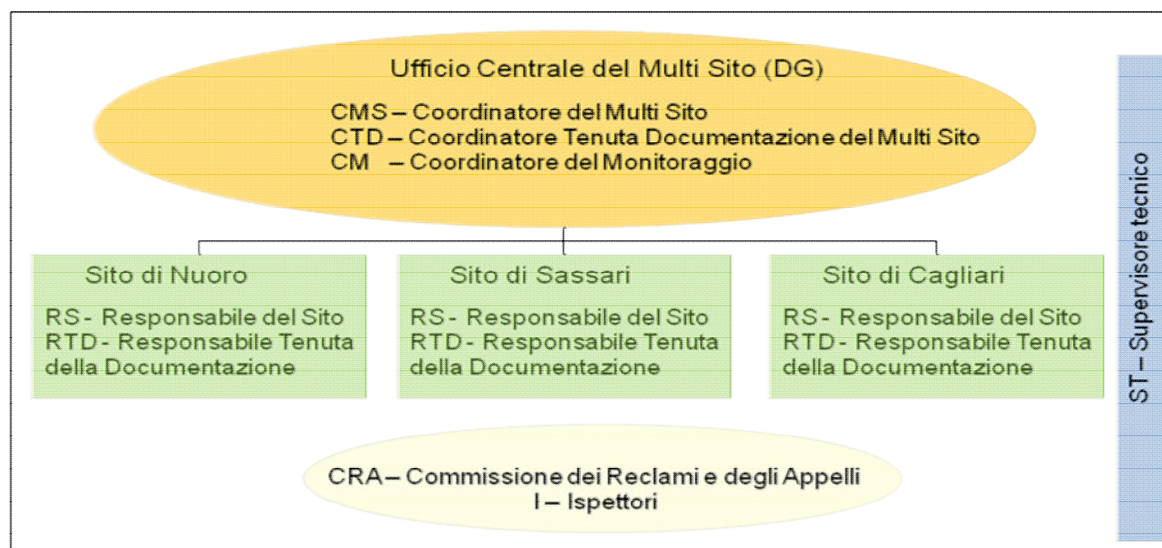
Ufficio Centrale del Multi Sito (DG)

CMS – Coordinatore del Multi Sito
CTD – Coordinatore Tenuta Documentazione del Multi Sito
CM – Coordinatore del Monitoraggio

Sito di Nuoro

RS - Responsabile del Sito
RTD - Responsabile Tenuta della Documentazione

Sito di Sassari

RS - Responsabile del Sito
RTD - Responsabile Tenuta della Documentazione

Sito di Cagliari

RS - Responsabile del Sito
RTD - Responsabile Tenuta della Documentazione

CRA – Commissione dei Reclami e degli Appelli
I – Ispettori

ST – Supervisore tecnico